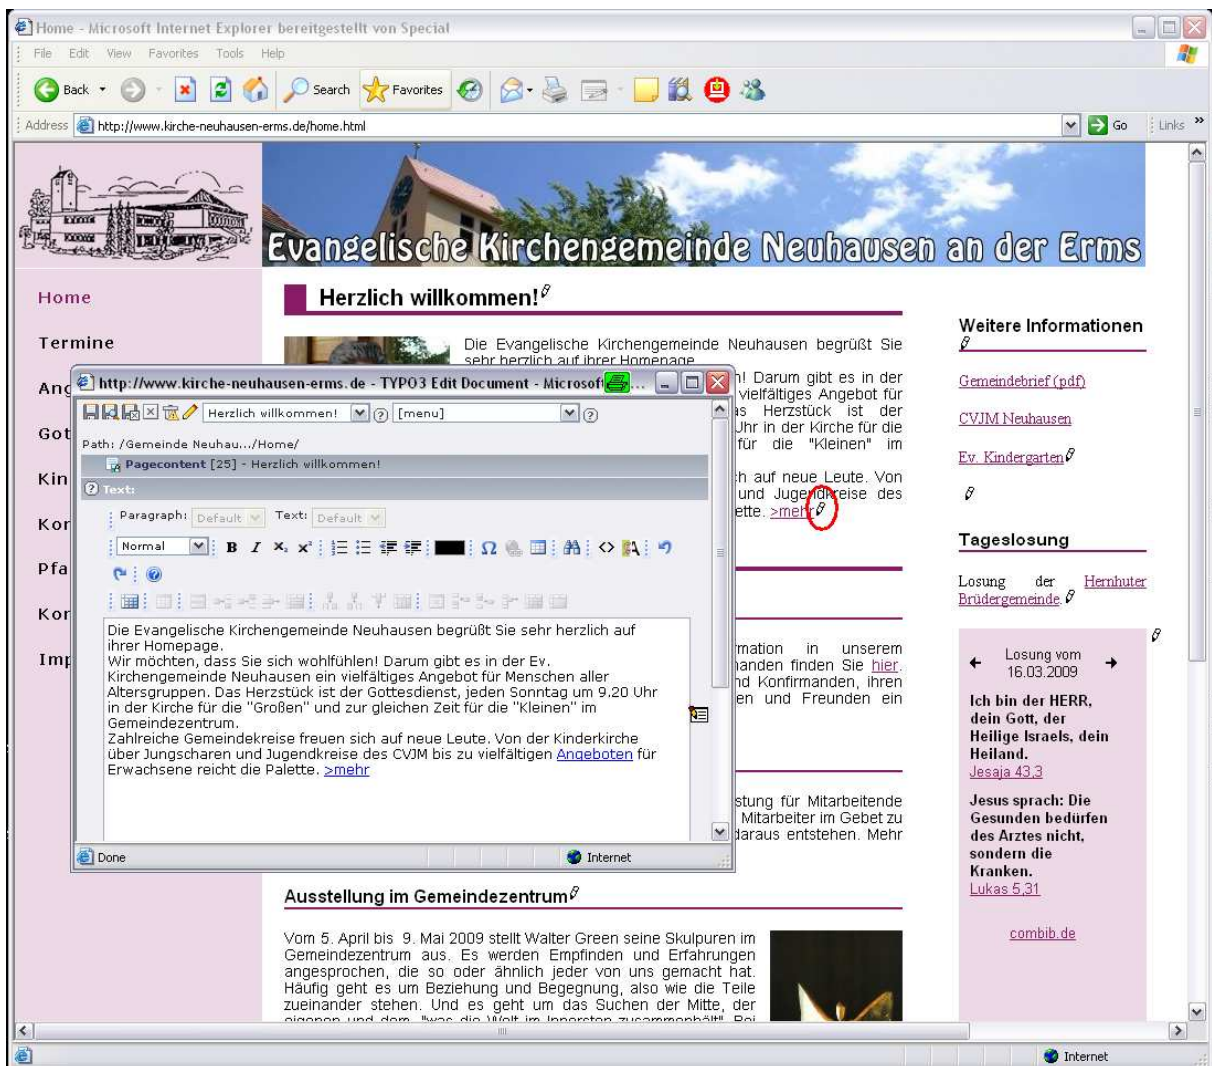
Home - Microsoft Internet Explorer bereitgestellt von Special

File Edit View Favorites Tools Help

Back Search Favorites

Address http://www.kirche-neuhausen-erms.de/home.html Go Links

Evangelische Kirchengemeinde Neuhausen an der Erms

Home

Termine

Ang

Got

Kin

Kor

Pfa

Kor

Imp

Herzlich willkommen!

Die Evangelische Kirchengemeinde Neuhausen begrüßt Sie sehr herzlich auf ihrer Homepage.

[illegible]! Darum gibt es in der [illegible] vielfältiges Angebot für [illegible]as Herzstück ist der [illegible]Uhr in der Kirche für die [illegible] für die "Kleinen" im

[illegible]h auf neue Leute. Von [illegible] und Jugendkreise des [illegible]ette. >mehr

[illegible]mation in unserem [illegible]anden finden Sie hier. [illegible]nd Konfirmanden, ihren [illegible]en und Freunden ein

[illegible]stung für Mitarbeitende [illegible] Mitarbeiter im Gebet zu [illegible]daraus entstehen. Mehr

http://www.kirche-neuhausen-erms.de - TYPO3 Edit Document - Microsoft...

Herzlich willkommen! [menu]

Path: /Gemeinde Neuhau.../Home/

Pagecontent [25] - Herzlich willkommen!

Text:

Paragraph: Default Text: Default

Normal B I

Die Evangelische Kirchengemeinde Neuhausen begrüßt Sie sehr herzlich auf ihrer Homepage.
Wir möchten, dass Sie sich wohlfühlen! Darum gibt es in der Ev. Kirchengemeinde Neuhausen ein vielfältiges Angebot für Menschen aller Altersgruppen. Das Herzstück ist der Gottesdienst, jeden Sonntag um 9.20 Uhr in der Kirche für die "Großen" und zur gleichen Zeit für die "Kleinen" im Gemeindezentrum.
Zahlreiche Gemeindekreise freuen sich auf neue Leute. Von der Kinderkirche über Jungscharen und Jugendkreise des CVJM bis zu vielfältigen Angeboten für Erwachsene reicht die Palette. >mehr

Done Internet

Ausstellung im Gemeindezentrum

Vom 5. April bis 9. Mai 2009 stellt Walter Green seine Skulpuren im Gemeindezentrum aus. Es werden Empfinden und Erfahrungen angesprochen, die so oder ähnlich jeder von uns gemacht hat. Häufig geht es um Beziehung und Begegnung, also wie die Teile zueinander stehen. Und es geht um das Suchen der Mitte, der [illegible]

Weitere Informationen

Gemeindebrief (pdf)

CVJM Neuhausen

Ev. Kindergarten

Tageslosung

Losung der Herrnhuter Brüdergemeinde.

Losung vom 16.03.2009

Ich bin der HERR, dein Gott, der Heilige Israels, dein Heiland.
Jesaja 43,3

Jesus sprach: Die Gesunden bedürfen des Arztes nicht, sondern die Kranken.
Lukas 5,31

combib.de

Internet